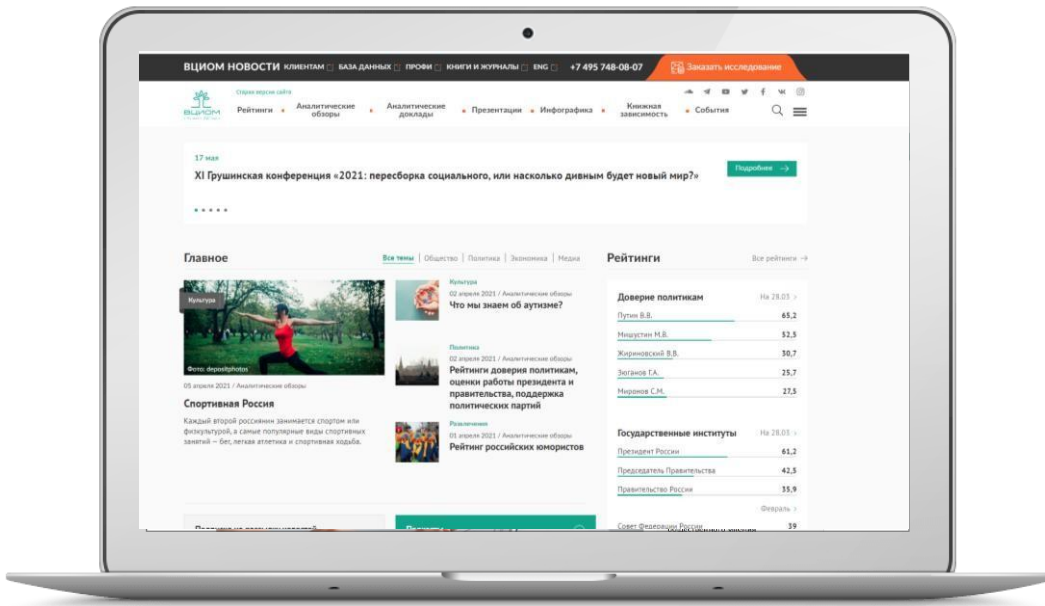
ВЦИОМ НОВОСТИ КЛИЕНТАМ БАЗА ДАННЫХ ПРОФИ КНИГИ И ЖУРНАЛЫ ENG +7 495 748-08-07 Заказать исследование

ВЦИОМ Старая версия сайта Рейтинги Аналитические обзоры Аналитические доклады Презентации Инфографика Книжная зависимость События

17 мая
XI Грушинская конференция «2021: пересборка социального, или насколько дивным будет новый мир?»
Подробнее

Главное
Все темы | Общество | Политика | Экономика | Медиа

Культура
Фото: depositphotos
05 апреля 2021 / Аналитические обзоры
Спортивная Россия
Каждый второй россиянин занимается спортом или физкультурой, а самые популярные виды спортивных занятий — бег, легкая атлетика и спортивная ходьба.

Культура
02 апреля 2021 / Аналитические обзоры
Что мы знаем об аутизме?

Политика
02 апреля 2021 / Аналитические обзоры
Рейтинги доверия политикам, оценки работы президента и правительства, поддержка политических партий

Развлечения
01 апреля 2021 / Аналитические обзоры
Рейтинг российских юмористов

Рейтинги
Все рейтинги

| Доверие политикам | На 28.03 |
|---|---|
| Путин В.В. | 65,2 |
| Мишустин М.В. | 52,5 |
| Жириновский В.В. | 30,7 |
| Зюганов Г.А. | 25,7 |
| Миронов С.М. | 27,5 |

| Государственные институты | На 28.03 |
|---|---|
| Президент России | 61,2 |
| Председатель Правительства | 42,5 |
| Правительство России | 35,9 |

Февраль
Совет Федерации России 39